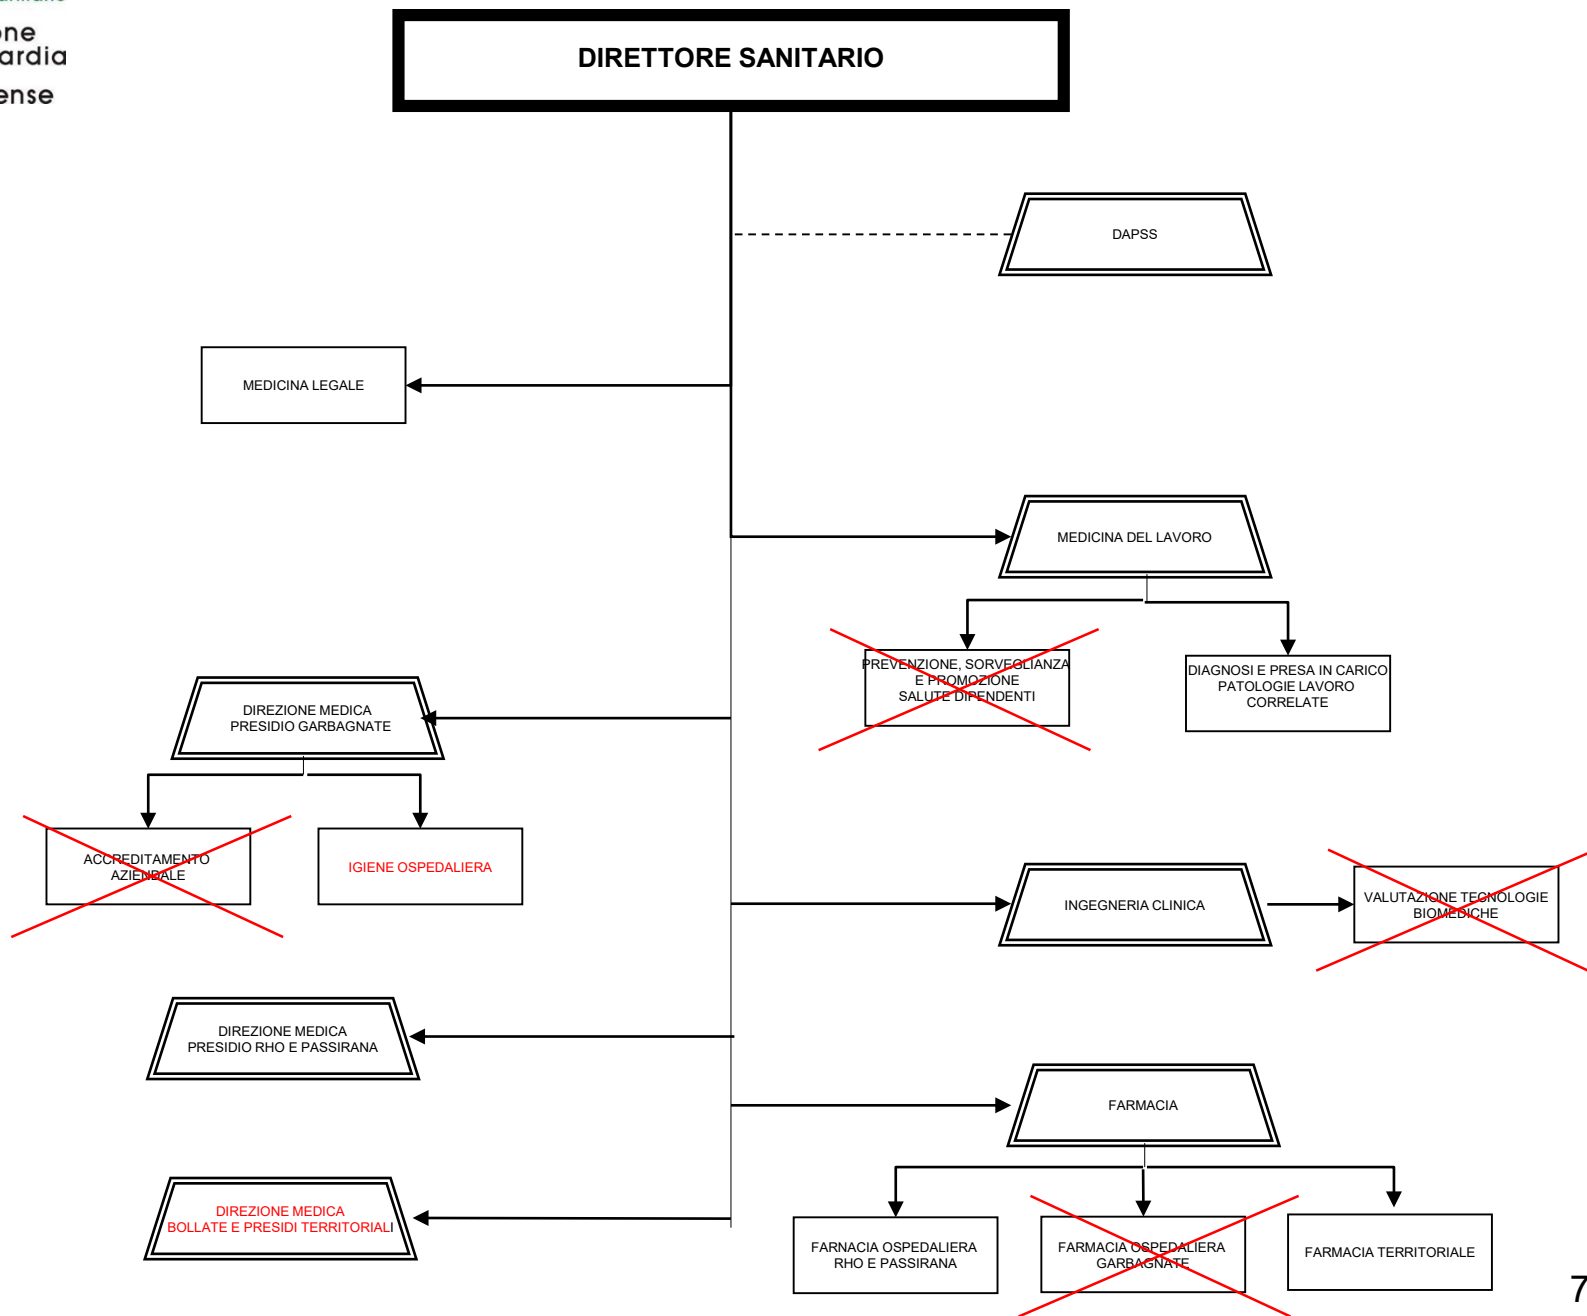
one
ardia
ense

DIRETTORE SANITARIO

DAPSS

MEDICINA LEGALE

MEDICINA DEL LAVORO

PREVENZIONE, SORVEGLIANZA E PROMOZIONE SALUTE DIPENDENTI

DIAGNOSI E PRESA IN CARICO PATOLOGIE LAVORO CORRELATE

DIREZIONE MEDICA PRESIDIO GARBAGNATE

ACCREDITAMENTO AZIENDALE

IGIENE OSPEDALIERA

INGEGNERIA CLINICA

VALUTAZIONE TECNOLOGIE BIOMEDICHE

DIREZIONE MEDICA PRESIDIO RHO E PASSIRANA

FARMACIA

DIREZIONE MEDICA BOLLATE E PRESIDI TERRITORIALI

FARNACIA OSPEDALIERA RHO E PASSIRANA

FARMACIA OSPEDALIERA GARBAGNATE

FARMACIA TERRITORIALE

7